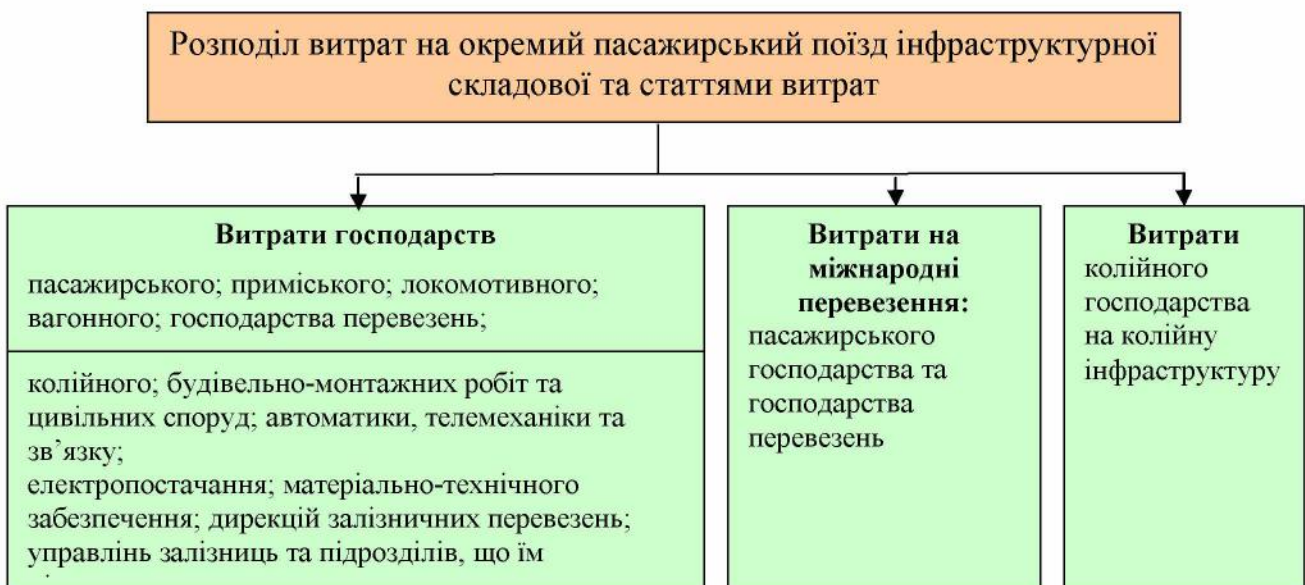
Розподіл витрат на окремий пасажирський поїзд інфраструктурної складової та статтями витрат

Витрати господарств

пасажирського; приміського; локомотивного; вагонного; господарства перевезень;

колійного; будівельно-монтажних робіт та цивільних споруд; автоматики, телемеханіки та зв’язку;
електропостачання; матеріально-технічного забезпечення; дирекцій залізничних перевезень; управлінь залізниць та підрозділів, що їм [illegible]

Витрати на міжнародні перевезення:
пасажирського господарства та господарства перевезень

Витрати
колійного господарства на колійну інфраструктуру